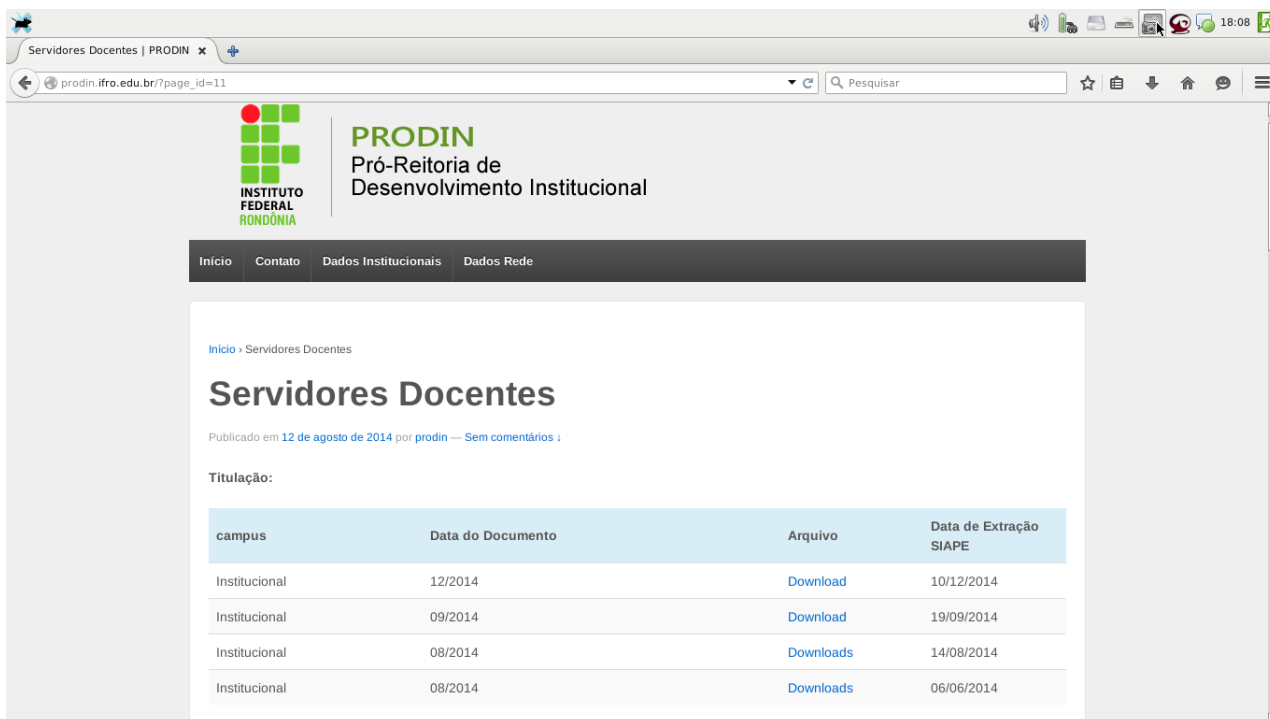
18:08

Servidores Docentes | PRODIN ×

prodin.ifro.edu.br/?page_id=11

Pesquisar

INSTITUTO FEDERAL RONDÔNIA

PRODIN
Pró-Reitoria de Desenvolvimento Institucional

Início Contato Dados Institucionais Dados Rede

Início › Servidores Docentes

Servidores Docentes

Publicado em 12 de agosto de 2014 por prodin — Sem comentários ↓

Titulação:

| campus | Data do Documento | Arquivo | Data de Extração SIAPE |
|---|---|---|---|
| Institucional | 12/2014 | Download | 10/12/2014 |
| Institucional | 09/2014 | Download | 19/09/2014 |
| Institucional | 08/2014 | Downloads | 14/08/2014 |
| Institucional | 08/2014 | Downloads | 06/06/2014 |